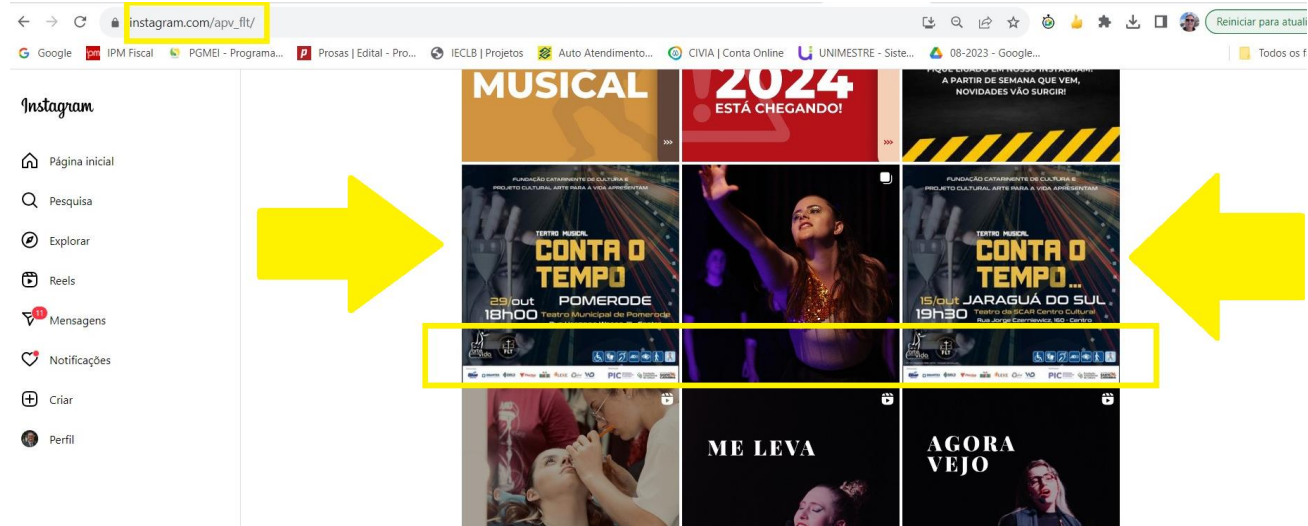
instagram.com/apv_flt/

Reiniciar para atuali

Google IPM Fiscal PGMEI - Programa... Prosas | Edital - Pro... IECLB | Projetos Auto Atendimento... CIVIA | Conta Online UNIMESTRE - Siste... 08-2023 - Google... Todos os f

Instagram

Página inicial
Pesquisa
Explorar
Reels
11 Mensagens
Notificações
Criar
Perfil

MUSICAL

2024
ESTÁ CHEGANDO!

FIQUE LIGADO EM NOSSO INSTAGRAM!
A PARTIR DE SEMANA QUE VEM,
NOVIDADES VÃO SURGIR!

FUNDAÇÃO CATARINENSE DE CULTURA E
PROJETO CULTURAL ARTE PARA A VIDA APRESENTAM
TEATRO MUSICAL
CONTA O TEMPO
29/out POMERODE
18h00 Teatro Municipal de Pomerode
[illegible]

FUNDAÇÃO CATARINENSE DE CULTURA E
PROJETO CULTURAL ARTE PARA A VIDA APRESENTAM
TEATRO MUSICAL
CONTA O TEMPO...
15/out JARAGUÁ DO SUL
19h30 Teatro da SCAR Centro Cultural
Rua Jorge Czerniewicz 160 - Centro

PIC

ME LEVA

AGORA VEJO